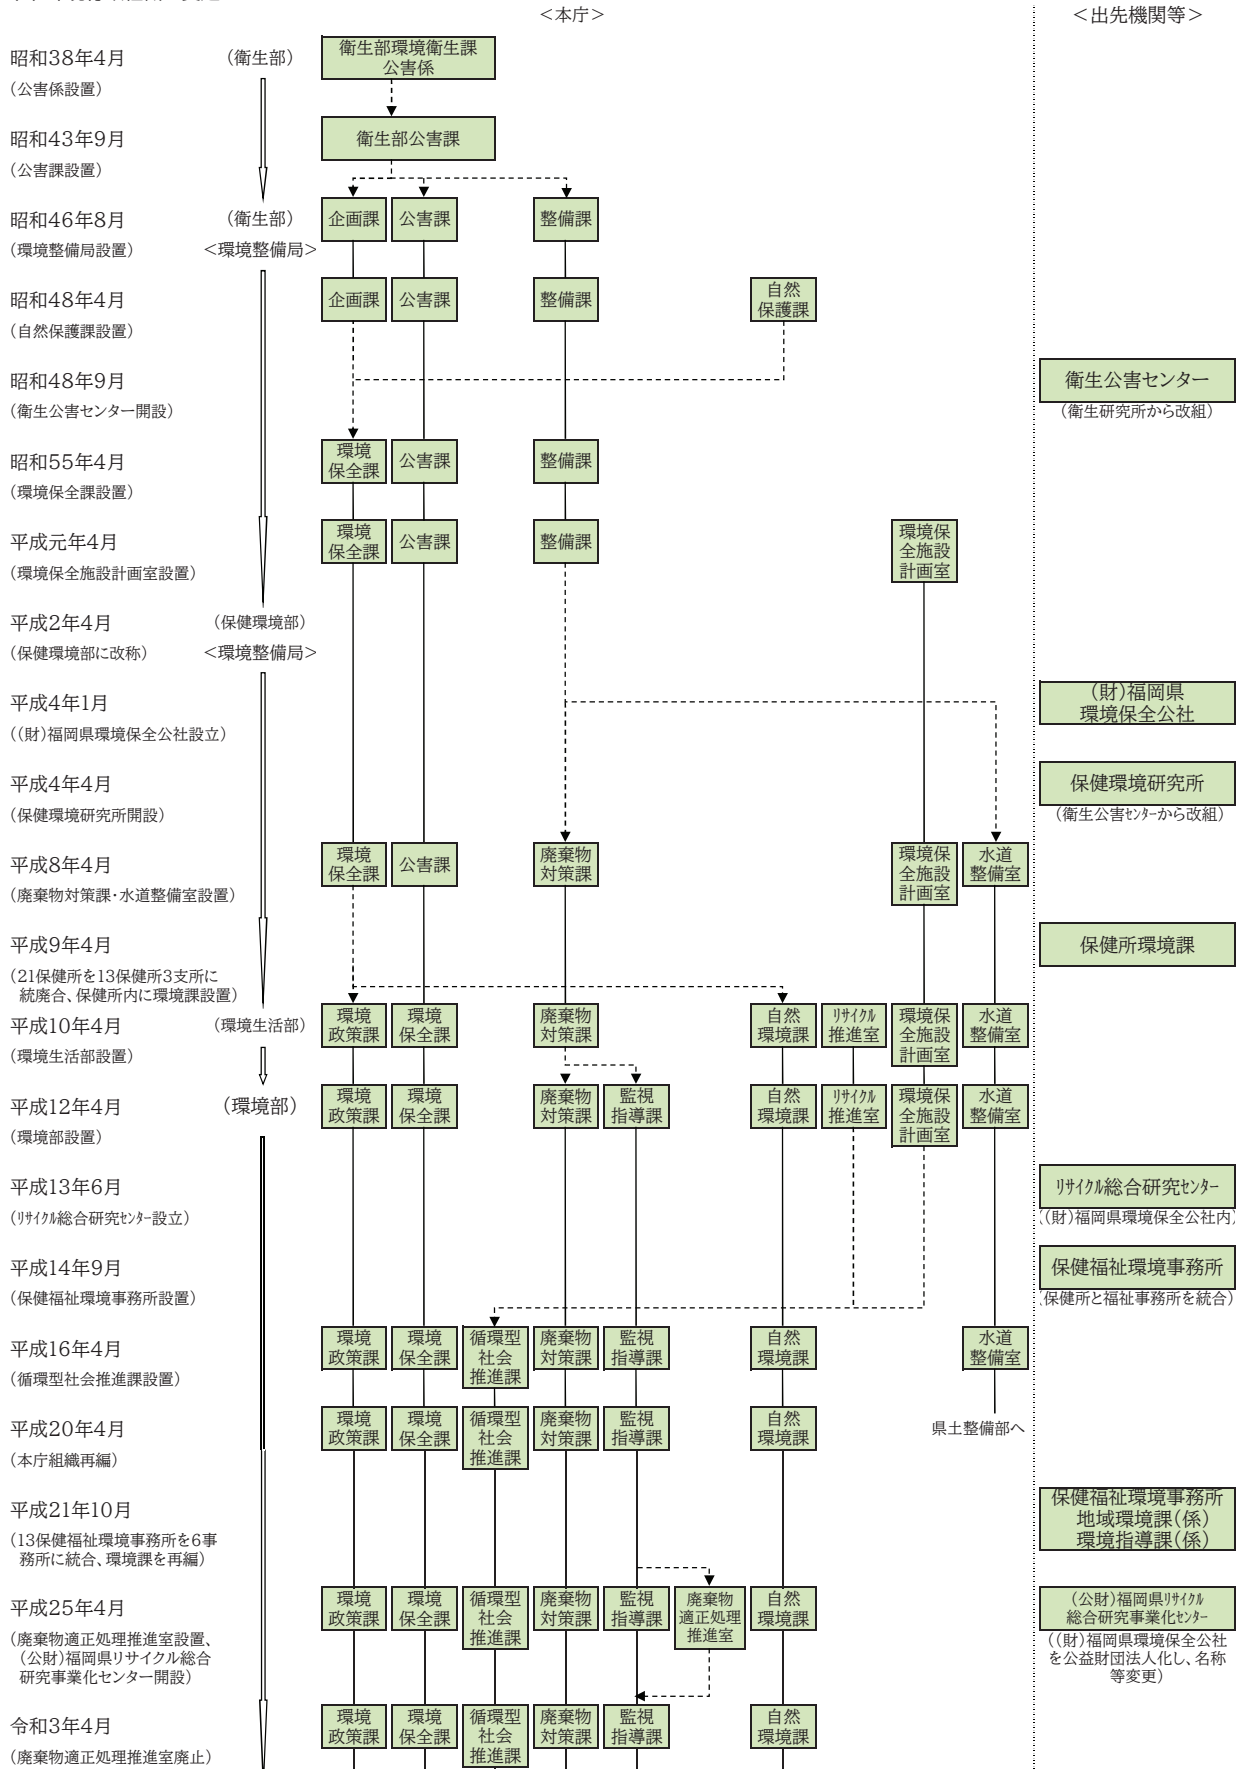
＜本庁＞

＜出先機関等＞

昭和38年4月
(公害係設置)
(衛生部)
衛生部環境衛生課公害係

昭和43年9月
(公害課設置)
衛生部公害課

昭和46年8月
(環境整備局設置)
(衛生部)
＜環境整備局＞
企画課 公害課 整備課

昭和48年4月
(自然保護課設置)
企画課 公害課 整備課 自然保護課

昭和48年9月
(衛生公害センター開設)
衛生公害センター
(衛生研究所から改組)

昭和55年4月
(環境保全課設置)
環境保全課 公害課 整備課

平成元年4月
(環境保全施設計画室設置)
環境保全課 公害課 整備課 環境保全施設計画室

平成2年4月
(保健環境部に改称)
(保健環境部)
＜環境整備局＞

平成4年1月
((財)福岡県環境保全公社設立)
(財)福岡県環境保全公社

平成4年4月
(保健環境研究所開設)
保健環境研究所
(衛生公害ｾﾝﾀｰから改組)

平成8年4月
(廃棄物対策課・水道整備室設置)
環境保全課 公害課 廃棄物対策課 環境保全施設計画室 水道整備室

平成9年4月
(21保健所を13保健所3支所に統廃合、保健所内に環境課設置)
保健所環境課

平成10年4月
(環境生活部設置)
(環境生活部)
環境政策課 環境保全課 廃棄物対策課 自然環境課 ﾘｻｲｸﾙ推進室 環境保全施設計画室 水道整備室

平成12年4月
(環境部設置)
(環境部)
環境政策課 環境保全課 廃棄物対策課 監視指導課 自然環境課 ﾘｻｲｸﾙ推進室 環境保全施設計画室 水道整備室

平成13年6月
(ﾘｻｲｸﾙ総合研究ｾﾝﾀｰ設立)
ﾘｻｲｸﾙ総合研究ｾﾝﾀｰ
((財)福岡県環境保全公社内)

平成14年9月
(保健福祉環境事務所設置)
保健福祉環境事務所
(保健所と福祉事務所を統合)

平成16年4月
(循環型社会推進課設置)
環境政策課 環境保全課 循環型社会推進課 廃棄物対策課 監視指導課 自然環境課 水道整備室

平成20年4月
(本庁組織再編)
環境政策課 環境保全課 循環型社会推進課 廃棄物対策課 監視指導課 自然環境課
県土整備部へ

平成21年10月
(13保健福祉環境事務所を6事務所に統合、環境課を再編)
保健福祉環境事務所
地域環境課(係)
環境指導課(係)

平成25年4月
(廃棄物適正処理推進室設置、(公財)福岡県リサイクル総合研究事業化センター開設)
環境政策課 環境保全課 循環型社会推進課 廃棄物対策課 監視指導課 廃棄物適正処理推進室 自然環境課
(公財)福岡県ﾘｻｲｸﾙ総合研究事業化ｾﾝﾀｰ
((財)福岡県環境保全公社を公益財団法人化し、名称等変更)

令和3年4月
(廃棄物適正処理推進室廃止)
環境政策課 環境保全課 循環型社会推進課 廃棄物対策課 監視指導課 自然環境課